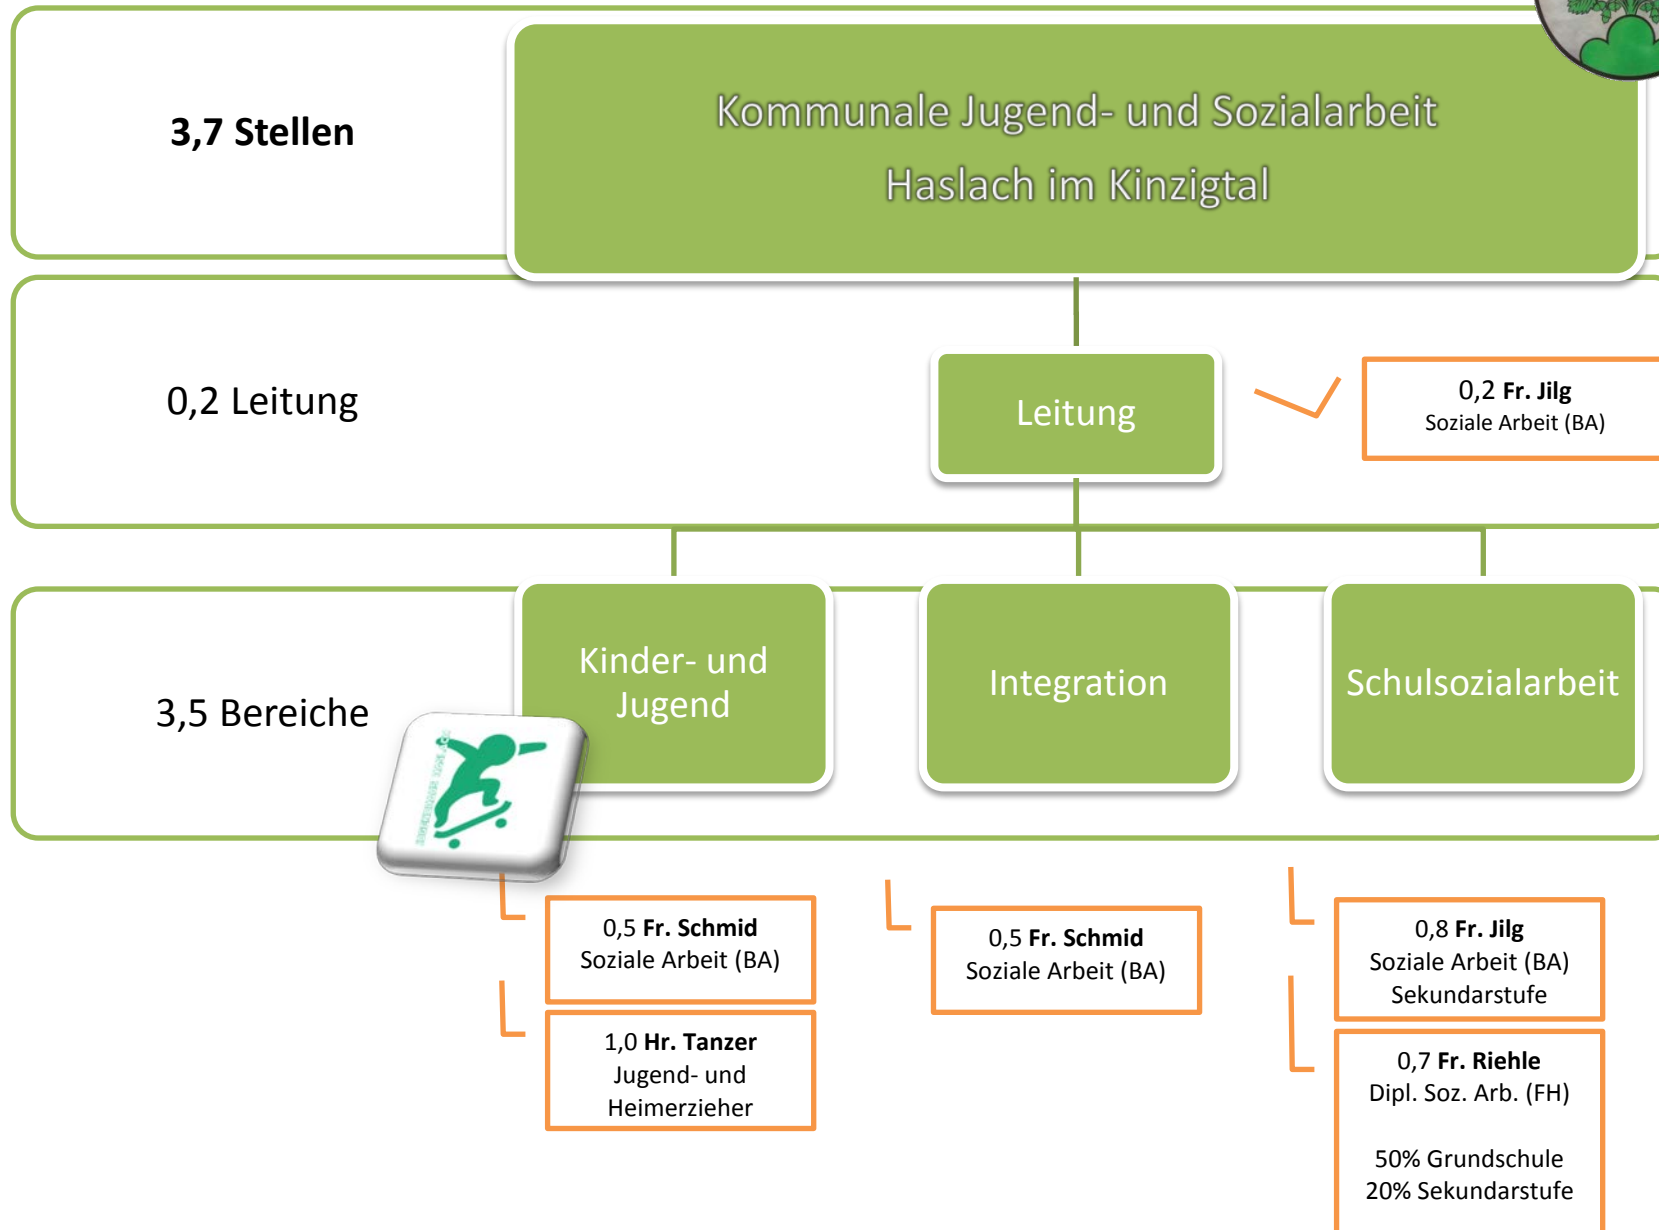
3,7 Stellen

Kommunale Jugend- und Sozialarbeit
Haslach im Kinzigtal

0,2 Leitung

Leitung

0,2 **Fr. Jilg**
Soziale Arbeit (BA)

3,5 Bereiche

Kinder- und Jugend

Integration

Schulsozialarbeit

0,5 **Fr. Schmid**
Soziale Arbeit (BA)

1,0 **Hr. Tanzer**
Jugend- und Heimerzieher

0,5 **Fr. Schmid**
Soziale Arbeit (BA)

0,8 **Fr. Jilg**
Soziale Arbeit (BA)
Sekundarstufe

0,7 **Fr. Riehle**
Dipl. Soz. Arb. (FH)

50% Grundschule
20% Sekundarstufe